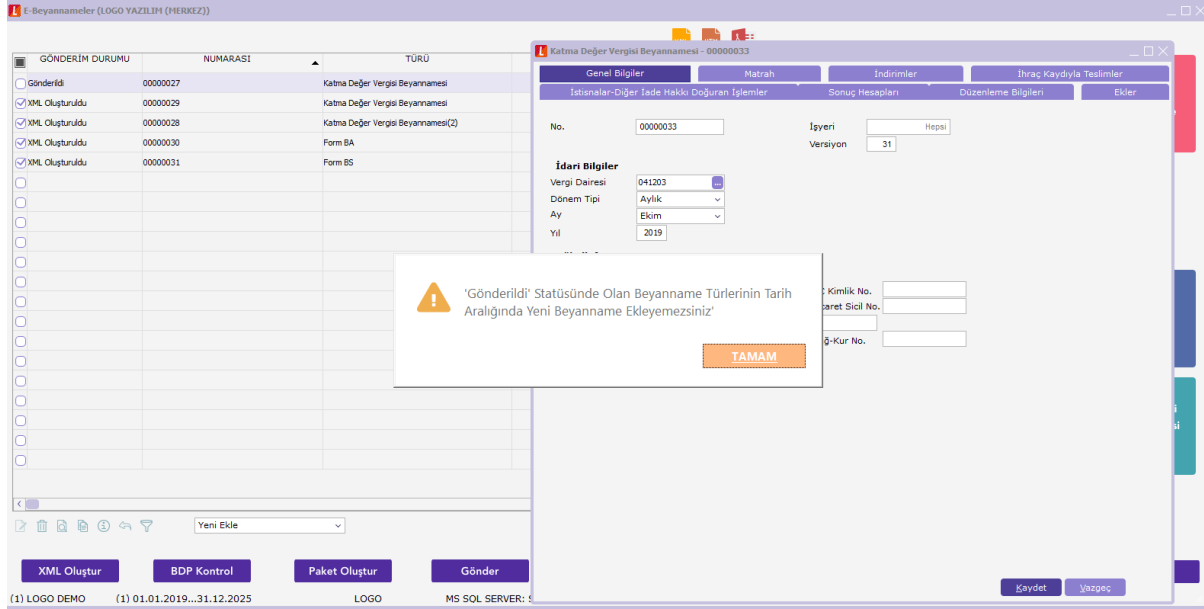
E-Beyannameler (LOGO YAZILIM (MERKEZ))

| GÖNDERİM DURUMU | NUMARASI | TÜRÜ |
|---|---|---|
| Gönderildi | 00000027 | Katma Değer Vergisi Beyannamesi |
| XML Oluşturuldu | 00000029 | Katma Değer Vergisi Beyannamesi |
| XML Oluşturuldu | 00000028 | Katma Değer Vergisi Beyannamesi(2) |
| XML Oluşturuldu | 00000030 | Form BA |
| XML Oluşturuldu | 00000031 | Form BS |

Yeni Ekle

XML Oluştur
BDP Kontrol
Paket Oluştur
Gönder

(1) LOGO DEMO (1) 01.01.2019...31.12.2025 LOGO MS SQL SERVER: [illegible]

Katma Değer Vergisi Beyannamesi - 00000033

Genel Bilgiler
Matrah
İndirimler
İhraç Kaydıyla Teslimler
İstisnalar-Diğer İade Hakkı Doğuran İşlemler
Sonuç Hesapları
Düzenleme Bilgileri
Ekler

No. 00000033
İşyeri Hepsi
Versiyon 31

İdari Bilgiler
Vergi Dairesi 041203
Dönem Tipi Aylık
Ay Ekim
Yıl 2019

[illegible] Kimlik No.
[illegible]caret Sicil No.
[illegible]ğ-Kur No.

'Gönderildi' Statüsünde Olan Beyanname Türlerinin Tarih Aralığında Yeni Beyanname Ekleyemezsiniz'

TAMAM

Kaydet
Vazgeç